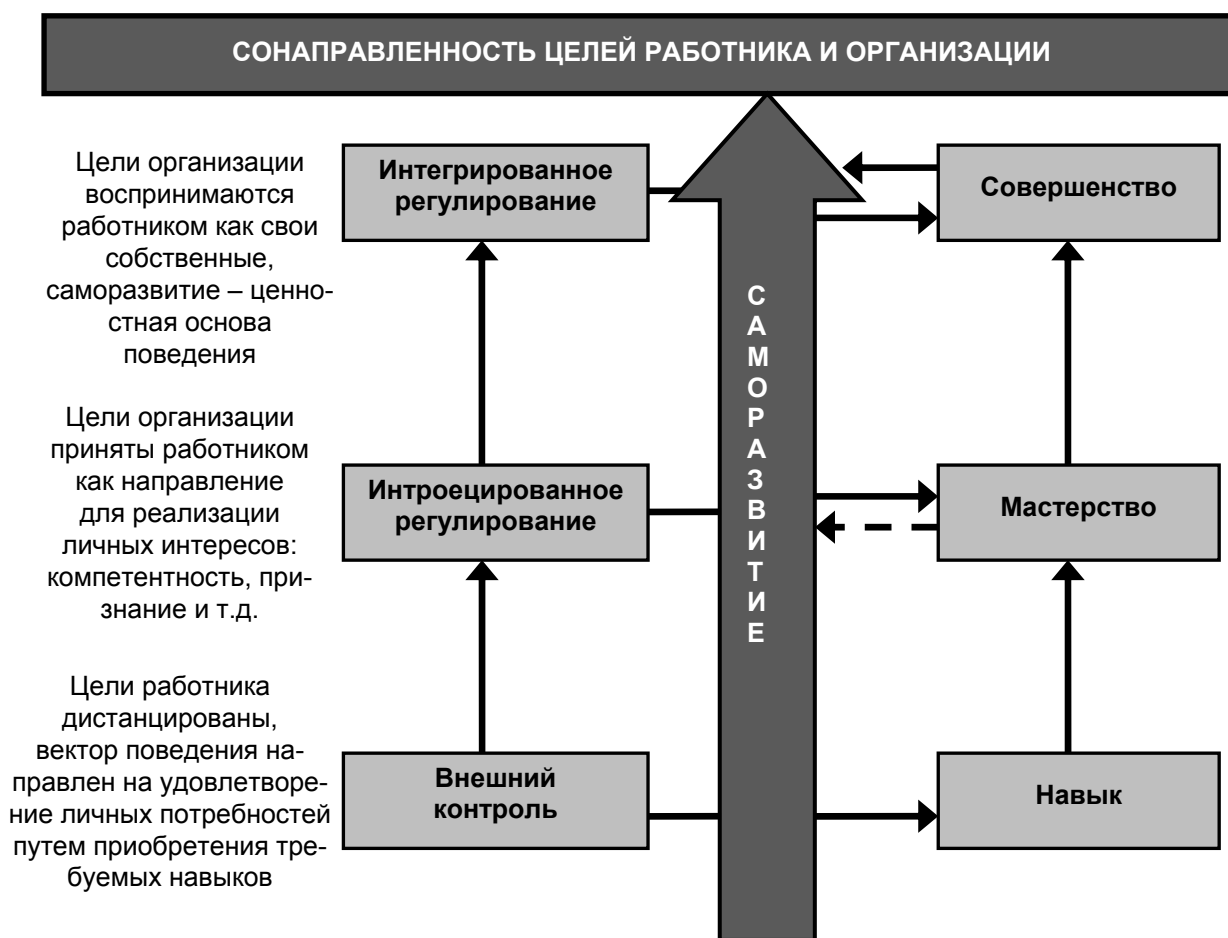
СОНАПРАВЛЕННОСТЬ ЦЕЛЕЙ РАБОТНИКА И ОРГАНИЗАЦИИ

Цели организации воспринимаются работником как свои собственные, саморазвитие – ценностная основа поведения

Интегрированное регулирование

Совершенство

САМОРАЗВИТИЕ

Цели организации приняты работником как направление для реализации личных интересов: компетентность, признание и т.д.

Интроецированное регулирование

Мастерство

Цели работника дистанцированы, вектор поведения направлен на удовлетворение личных потребностей путем приобретения требуемых навыков

Внешний контроль

Навык